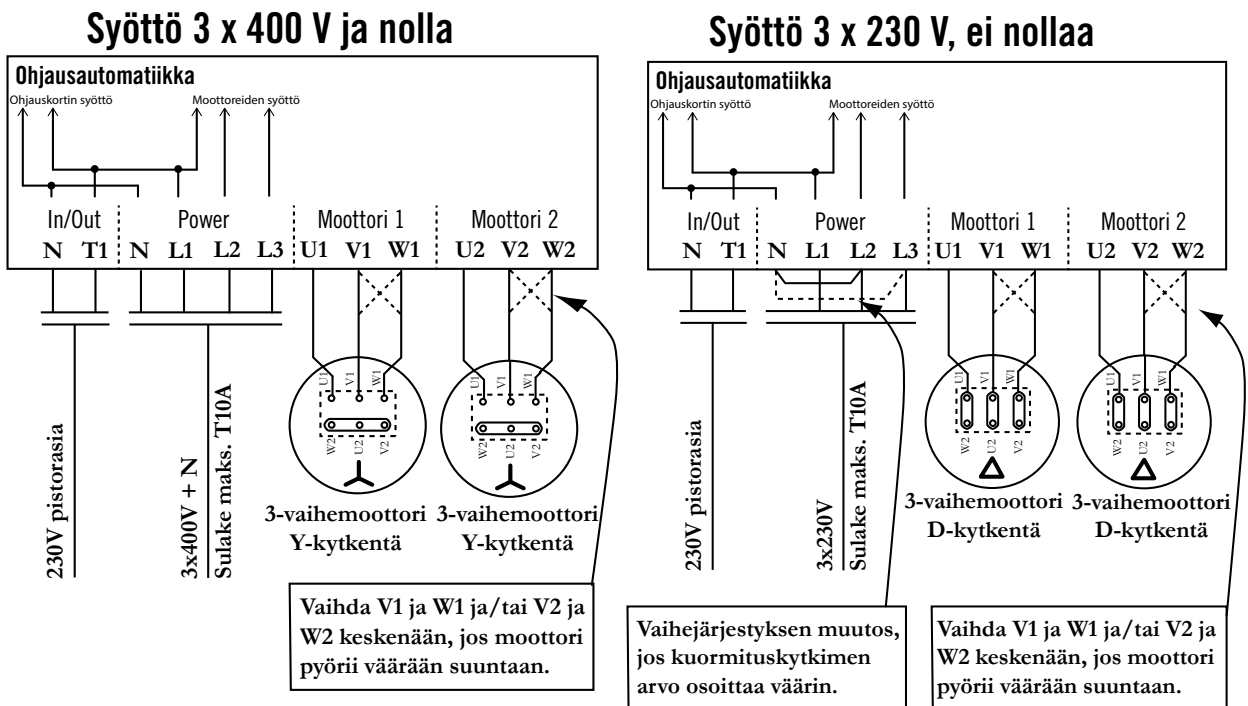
Syöttö 3 x 400 V ja nolla

Ohjausautomatiikka
Ohjauskortin syöttö
Moottoreiden syöttö

In/Out
N T1
Power
N L1 L2 L3
Moottori 1
U1 V1 W1
Moottori 2
U2 V2 W2

U1 V1 W1
W2 U2 V2
U1 V1 W1
W2 U2 V2

230V pistorasia
3x400V + N
Sulake maks. T10A

3-vaihemoottori Y-kytkentä
3-vaihemoottori Y-kytkentä

Vaihda V1 ja W1 ja/tai V2 ja W2 keskenään, jos moottori pyörii väärään suuntaan.

Syöttö 3 x 230 V, ei nollaa

Ohjausautomatiikka
Ohjauskortin syöttö
Moottoreiden syöttö

In/Out
N T1
Power
N L1 L2 L3
Moottori 1
U1 V1 W1
Moottori 2
U2 V2 W2

U1 V1 W1
W2 U2 V2
U1 V1 W1
W2 U2 V2

230V pistorasia
3x230V
Sulake maks. T10A

3-vaihemoottori D-kytkentä
3-vaihemoottori D-kytkentä

Vaihejärjestyksen muutos, jos kuormituskytkimen arvo osoittaa väärin.

Vaihda V1 ja W1 ja/tai V2 ja W2 keskenään, jos moottori pyörii väärään suuntaan.